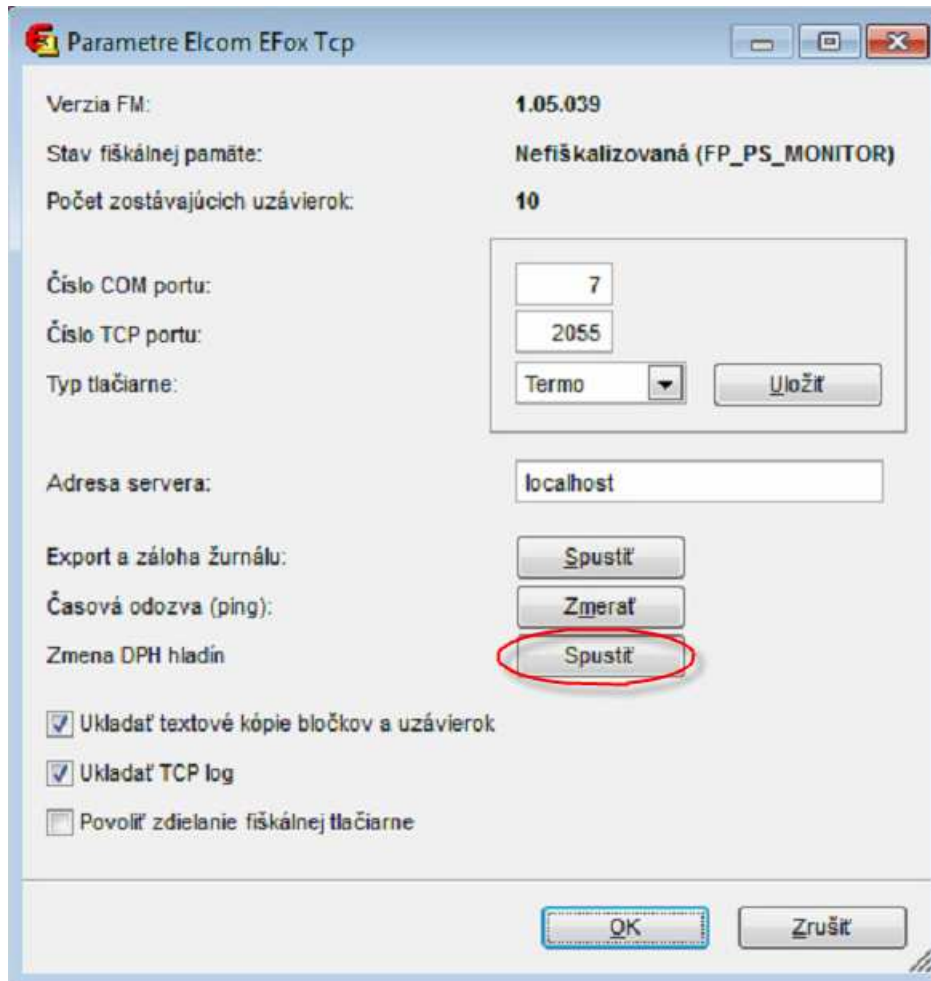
Parametre Elcom EFox Tcp

Verzia FM: 1.05.039

Stav fiškálnej pamäte: Nefiškalizovaná (FP_PS_MONITOR)

Počet zostávajúcich uzávierok: 10

Číslo COM portu: 7

Číslo TCP portu: 2055

Typ tlačiarne: Termo

Uložiť

Adresa servera: localhost

Export a záloha žurnálu: Spustiť

Časová odozva (ping): Zmerať

Zmena DPH hladín Spustiť

Ukladať textové kópie bločkov a uzávierok

Ukladať TCP log

Povoliť zdielanie fiškálnej tlačiarne

OK

Zrušiť